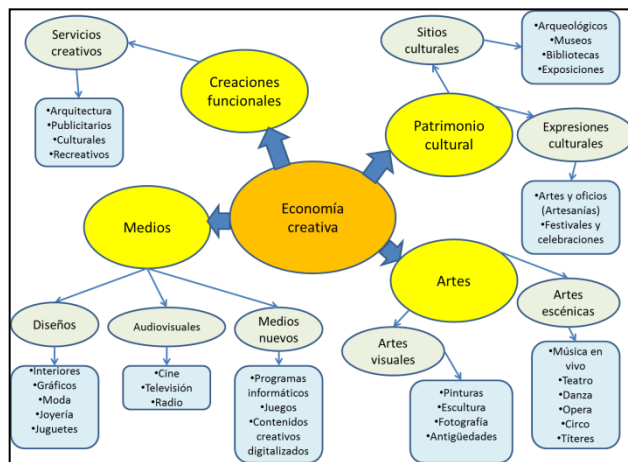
Servicios creativos

•Arquitectura
•Publicitarios
•Culturales
•Recreativos

Creaciones funcionales

Sitios culturales

•Arqueológicos
•Museos
•Bibliotecas
•Exposiciones

Patrimonio cultural

Expresiones culturales

•Artes y oficios (Artesanías)
•Festivales y celebraciones

Economía creativa

Medios

Artes

Artes escénicas

•Música en vivo
•Teatro
•Danza
•Opera
•Circo
•Títeres

Artes visuales

•Pinturas
•Escultura
•Fotografía
•Antigüedades

Diseños

•Interiores
•Gráficos
•Moda
•Joyería
•Juguetes

Audiovisuales

•Cine
•Televisión
•Radio

Medios nuevos

•Programas informáticos
•Juegos
•Contenidos creativos digitalizados